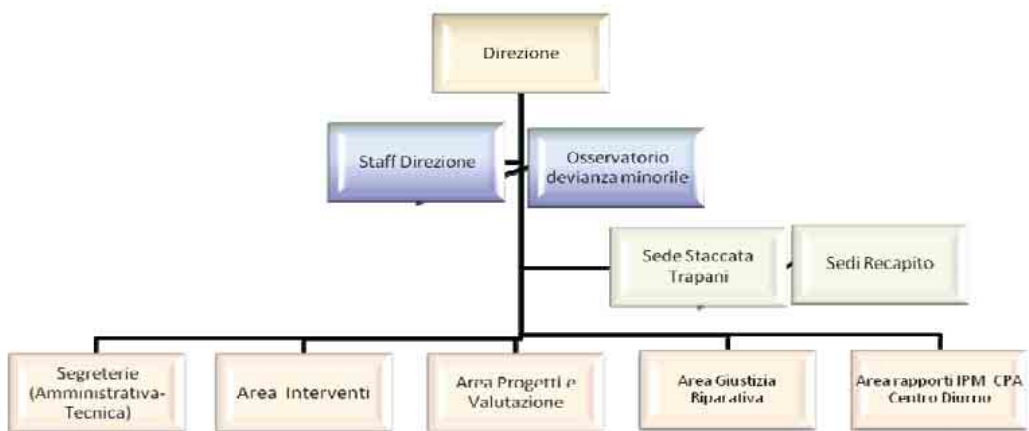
Direzione

Staff Direzione

Osservatorio devianza minorile

Sede Staccata Trapani

Sedi Recapito

Segreterie (Amministrativa-Tecnica)

Area Interventi

Area Progetti e Valutazione

Area Giustizia Riparativa

Area rapporti IPM CPA Centro Diurno